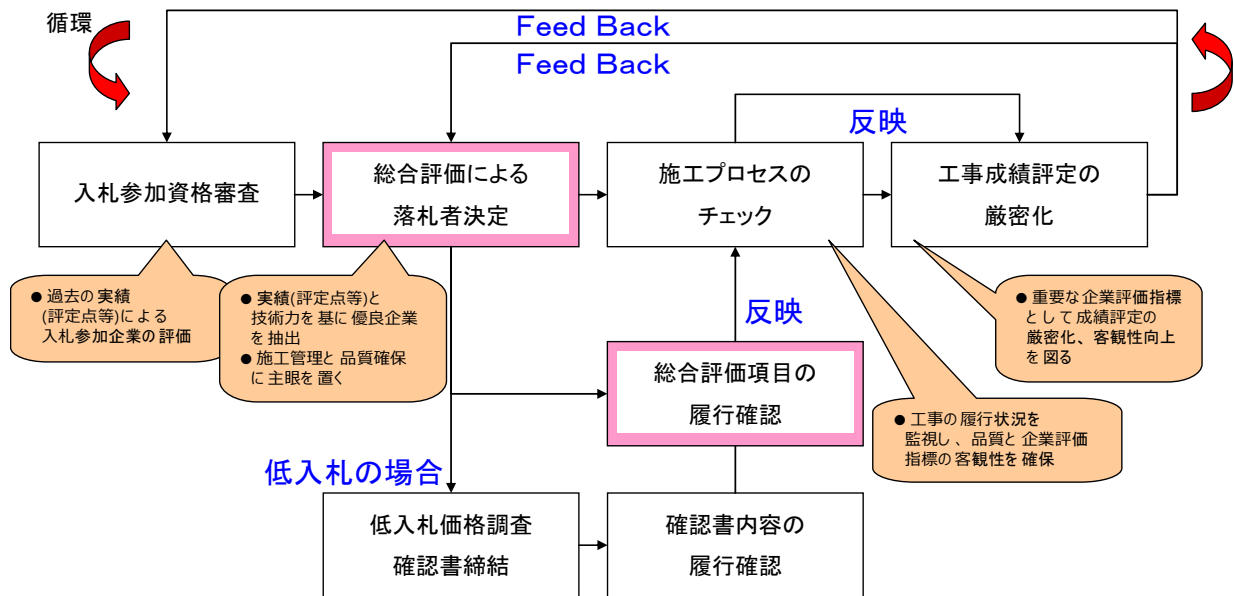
循環

Feed Back

Feed Back

反映

入札参加資格審査

総合評価による
落札者決定

施工プロセスの
チェック

工事成績評定の
厳密化

● 過去の実績
(評定点等)による
入札参加企業の評価

● 実績(評定点等)と
技術力を基に優良企業
を抽出
● 施工管理と品質確保
に主眼を置く

● 重要な企業評価指標
として成績評定の
厳密化、客観性向上
を図る

反映

総合評価項目の
履行確認

● 工事の履行状況を
監視し、品質と企業評価
指標の客観性を確保

低入札の場合

低入札価格調査
確認書締結

確認書内容の
履行確認